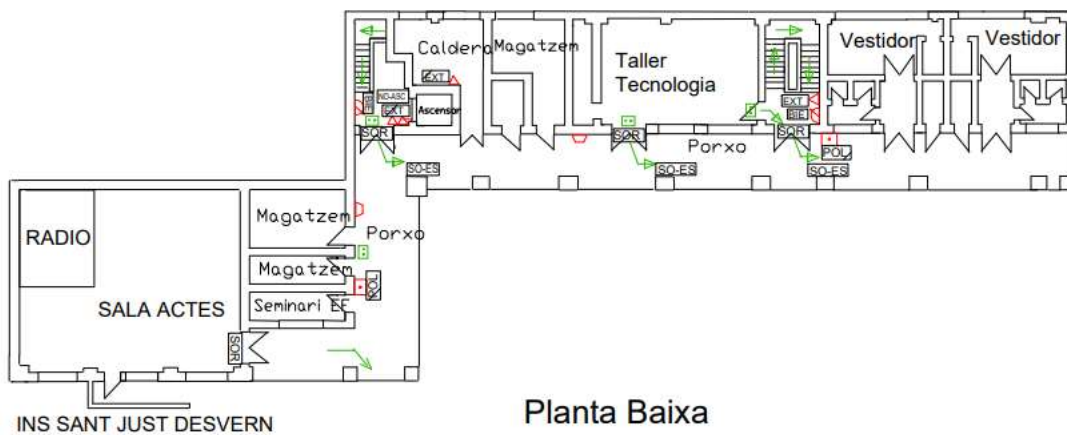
Caldera
Magatzem
Taller Tecnologia
Vestidor
Vestidor
EXT
IND-ASC
EXT
Ascensor
SQR
SQR
SQR
EXT
BIE
POL
SO-ES
SO-ES
SO-ES
Porxo
Porxo
RADIO
Magatzem
Magatzem
POL
SALA ACTES
Seminari EF
SQR
INS SANT JUST DESVERN
Planta Baixa